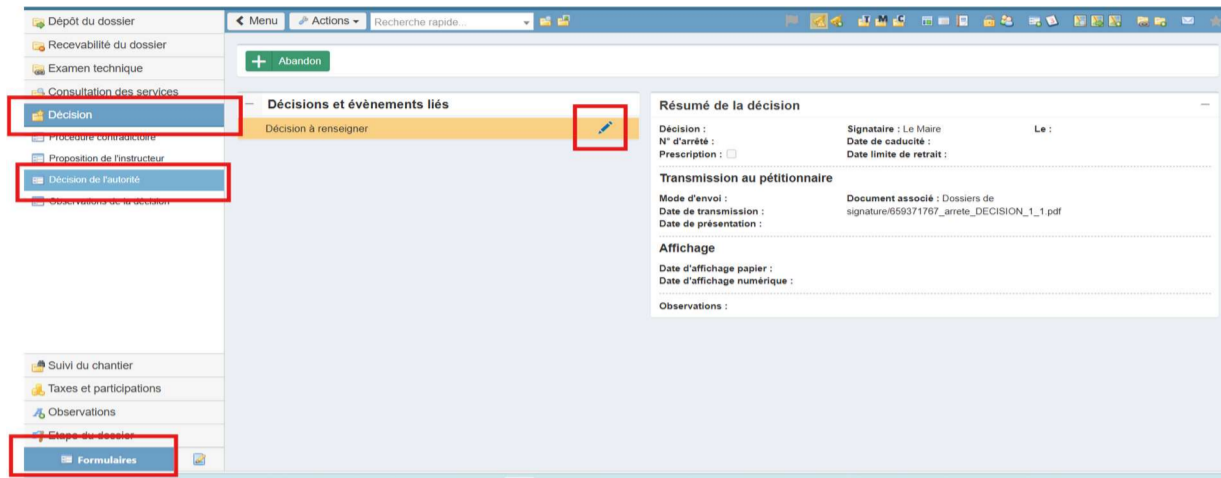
Dépôt du dossier
Recevabilité du dossier
Examen technique
Consultation des services
Décision
Procédure contradictoire
Proposition de l'instructeur
Décision de l'autorité
Observations de la décision

Suivi du chantier
Taxes et participations
Observations
Etape du dossier
Formulaires

Menu
Actions
Recherche rapide...

Abandon

Décisions et évènements liés
Décision à renseigner

Résumé de la décision
Décision :
N° d'arrêté :
Prescription :
Signataire : Le Maire
Date de caducité :
Date limite de retrait :
Le :

Transmission au pétitionnaire
Mode d'envoi :
Date de transmission :
Date de présentation :
Document associé : Dossiers de signature/659371767_arrete_DECISION_1_1.pdf

Affichage
Date d'affichage papier :
Date d'affichage numérique :

Observations :